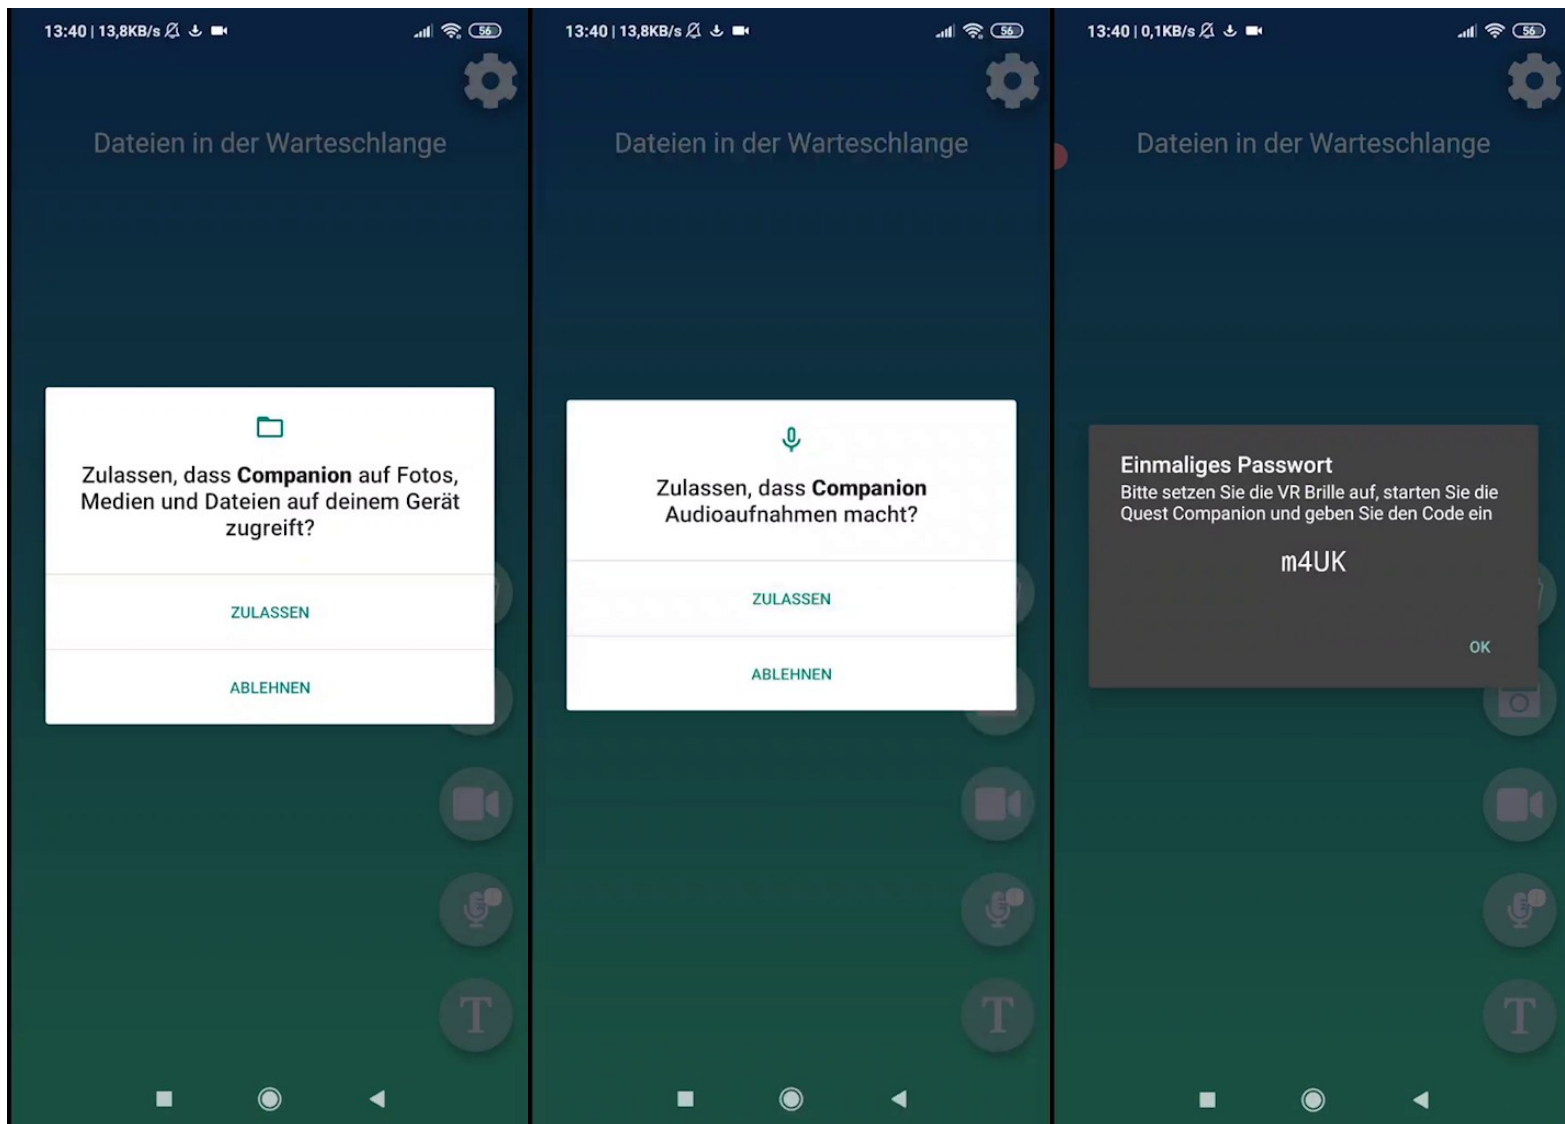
13:40 | 13,8KB/s 56

Dateien in der Warteschlange

Zulassen, dass **Companion** auf Fotos, Medien und Dateien auf deinem Gerät zugreift?

ZULASSEN

ABLEHNEN

T

13:40 | 13,8KB/s 56

Dateien in der Warteschlange

Zulassen, dass **Companion** Audioaufnahmen macht?

ZULASSEN

ABLEHNEN

T

13:40 | 0,1KB/s 56

Dateien in der Warteschlange

Einmaliges Passwort

Bitte setzen Sie die VR Brille auf, starten Sie die Quest Companion und geben Sie den Code ein

m4UK

OK

T